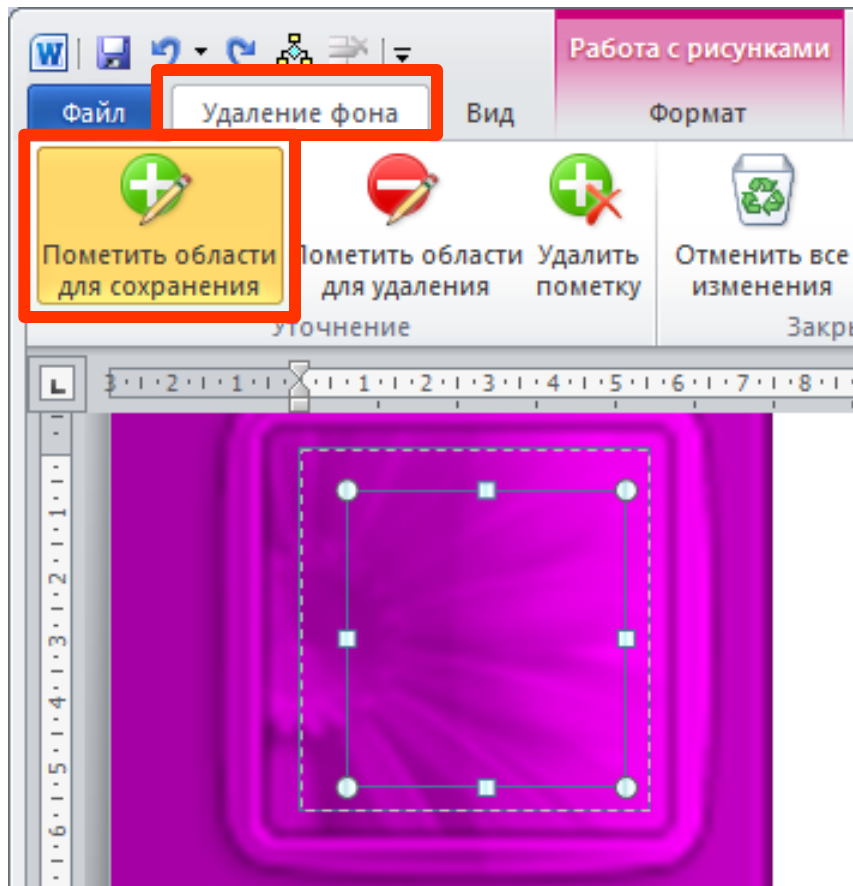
Работа с рисунками

Файл

Удаление фона

Вид

Формат

Пометить области для сохранения

Пометить области для удаления

Удалить пометку

Отменить все изменения

Уточнение

Закр

3 · 2 · 1 · 1 · 2 · 3 · 4 · 5 · 6 · 7 · 8

1 · 2 · 3 · 4 · 5 · 6